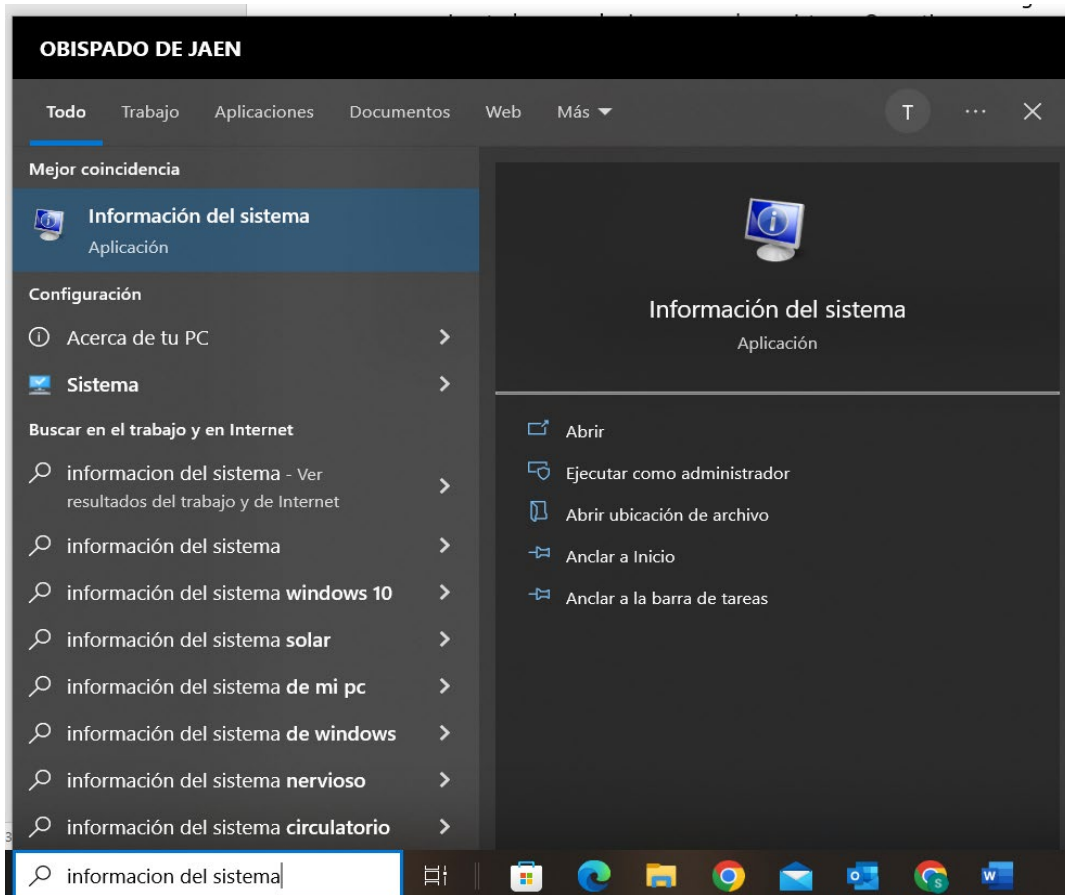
OBISPADO DE JAEN

Todo Trabajo Aplicaciones Documentos Web Más

T ··· ✕

Mejor coincidencia

Información del sistema
Aplicación

Configuración

Acerca de tu PC

Sistema

Buscar en el trabajo y en Internet

informacion del sistema - Ver resultados del trabajo y de Internet

información del sistema

información del sistema windows 10

información del sistema solar

información del sistema de mi pc

información del sistema de windows

información del sistema nervioso

información del sistema circulatorio

Información del sistema
Aplicación

Abrir

Ejecutar como administrador

Abrir ubicación de archivo

Anclar a Inicio

Anclar a la barra de tareas

informacion del sistema